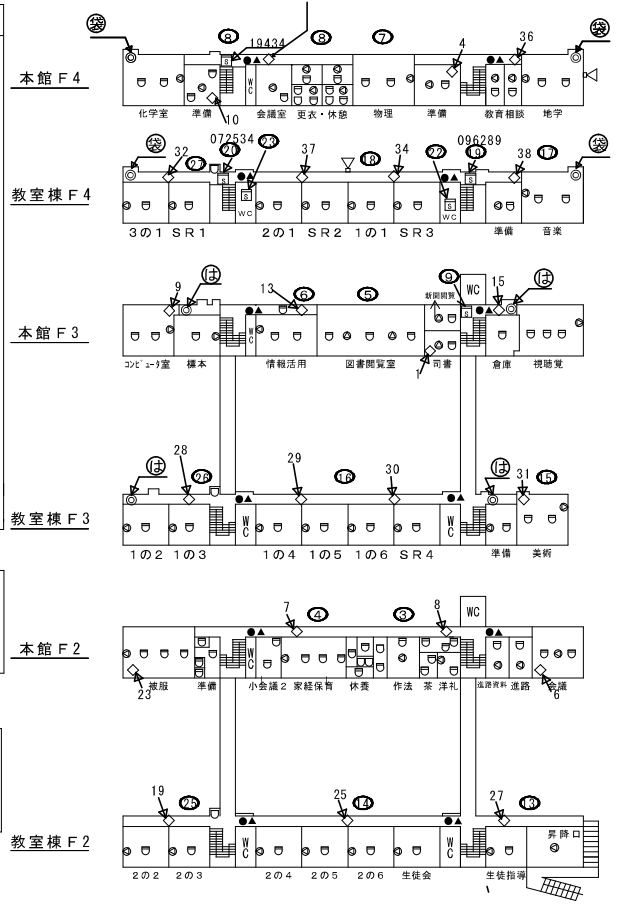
本館F4

袋 8 19434 8 7 4 36 袋

S WC

化学室 準備 10 会議室 更衣・休憩 物理 準備 教育相談 地学

教室棟F4

袋 32 27 072534 21 23 37 18 34 22 096289 19 38 17 袋

S S WC S WC

3の1 SR1 2の1 SR2 1の1 SR3 準備 音楽

本館F3

9 は 13 6 5 9 新聞閲覧 15 は

WC S WC

コンピュータ室 標本 情報活用 図書閲覧室 1 司書 倉庫 視聴覚

教室棟F3

は 28 26 29 16 30 は 31 15

WC WC

1の2 1の3 1の4 1の5 1の6 SR4 準備 美術

本館F2

7 4 3 8 WC

WC

23 被服 準備 小会議2 家経保育 休養 作法 茶 洋礼 進路資料 進路 会議 6

教室棟F2

19 25 25 14 27 13

WC WC

2の2 2の3 2の4 2の5 2の6 生徒会 生徒指導 昇降口